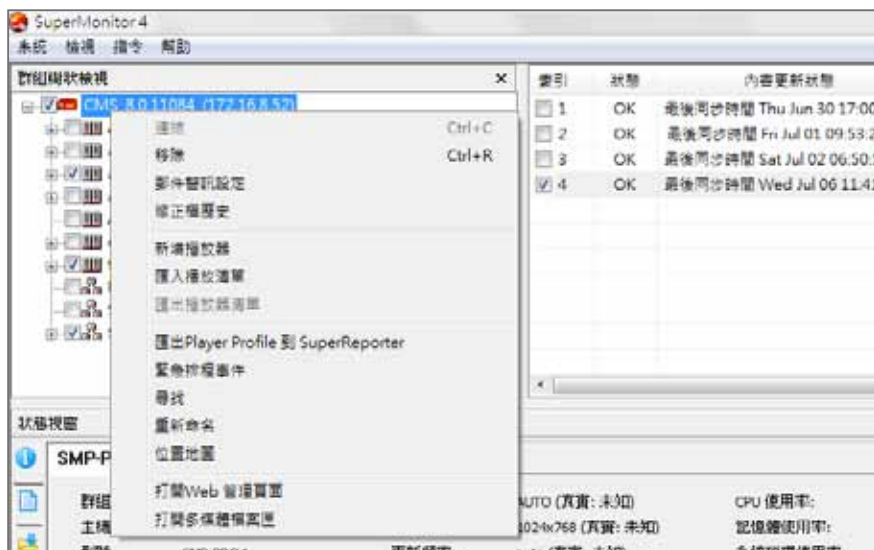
SuperMonitor 4

系統 檢視 指令 幫助

群組狀態檢視 ×

CMS 8.0.11084 (172.16.8.52)

連結 Ctrl+C
移除 Ctrl+R
郵件警訊設定
修正檔歷史

新增播放器
匯入播放清單
匯出播放器清單

匯出Player Profile 到 SuperReporter
緊急插播事件
尋找
重新命名
位置地圖

打開Web 管理頁面
打開多媒體檔案庫

| 索引 | 狀態 | 內容更新狀態 |
|---|---|---|
| 1 | OK | 最後同步時間 Thu Jun 30 17:00 |
| 2 | OK | 最後同步時間 Fri Jul 01 09:53:2 |
| 3 | OK | 最後同步時間 Sat Jul 02 06:50: |
| 4 | OK | 最後同步時間 Wed Jul 06 11:4 |

狀態視窗

SMP-P

群組
主機

UTO (真實: 未知)
1024x768 (真實: 未知)

CPU 使用率:
記憶體使用率: